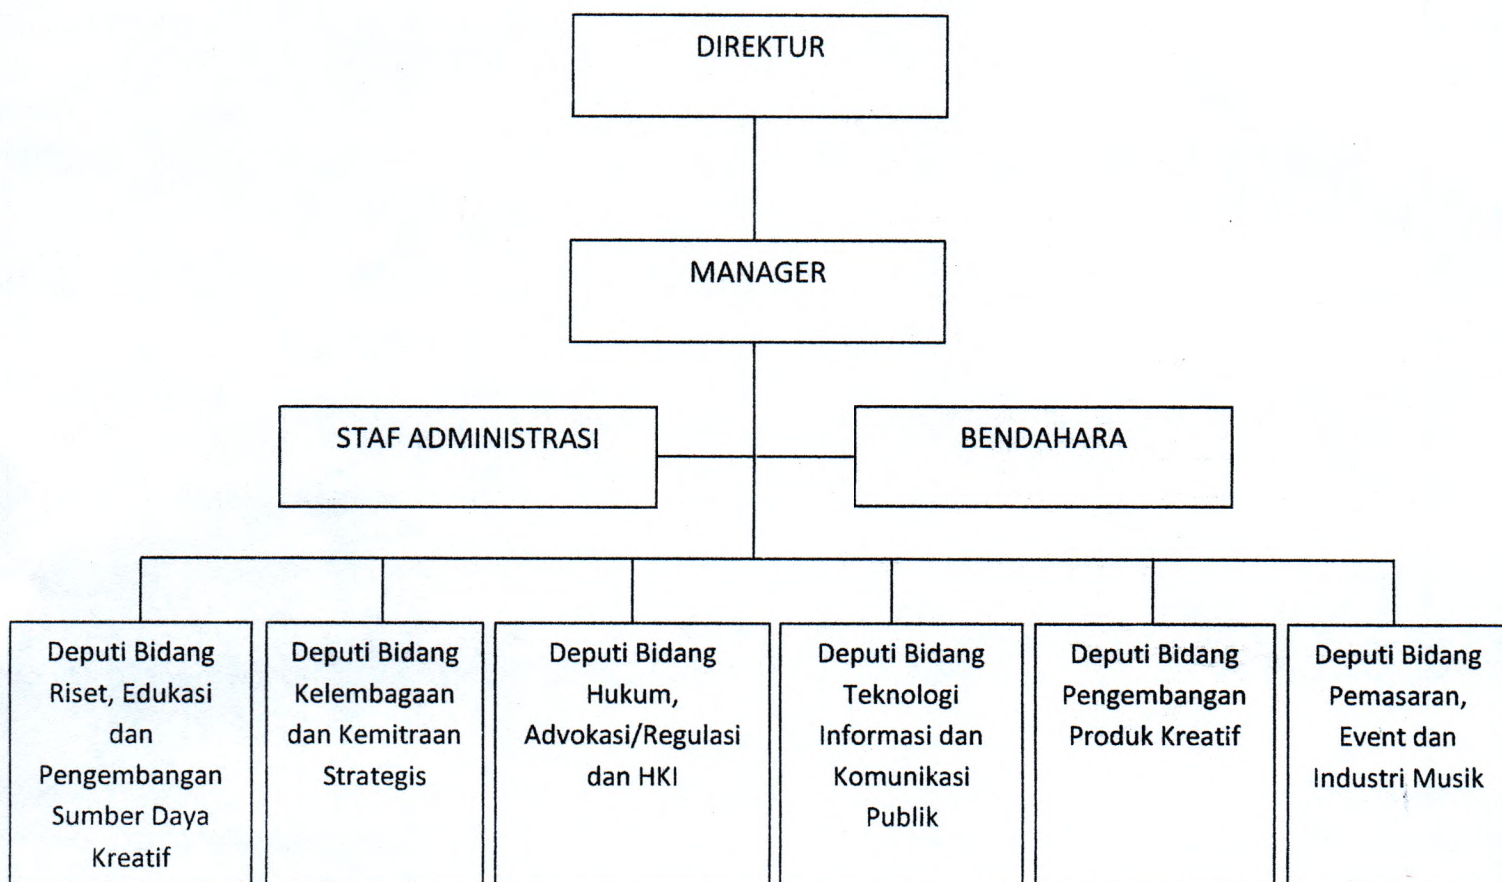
DIREKTUR

MANAGER

STAF ADMINISTRASI

BENDAHARA

Deputi Bidang Riset, Edukasi dan Pengembangan Sumber Daya Kreatif

Deputi Bidang Kelembagaan dan Kemitraan Strategis

Deputi Bidang Hukum, Advokasi/Regulasi dan HKI

Deputi Bidang Teknologi Informasi dan Komunikasi Publik

Deputi Bidang Pengembangan Produk Kreatif

Deputi Bidang Pemasaran, Event dan Industri Musik